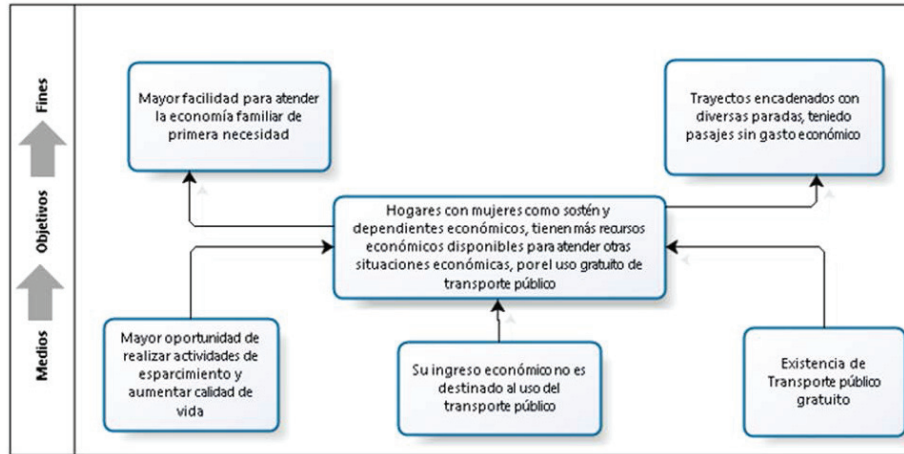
Fines

Objetivos

Medios

Mayor facilidad para atender la economía familiar de primera necesidad

Trayectos encadenados con diversas paradas, teniedo pasajes sin gasto económico

Hogares con mujeres como sostén y dependientes económicos, tienen más recursos económicos disponibles para atender otras situaciones económicas, por el uso gratuito de transporte público

Mayor oportunidad de realizar actividades de esparcimiento y aumentar calidad de vida

Su ingreso económico no es destinado al uso del transporte público

Existencia de Transporte público gratuito